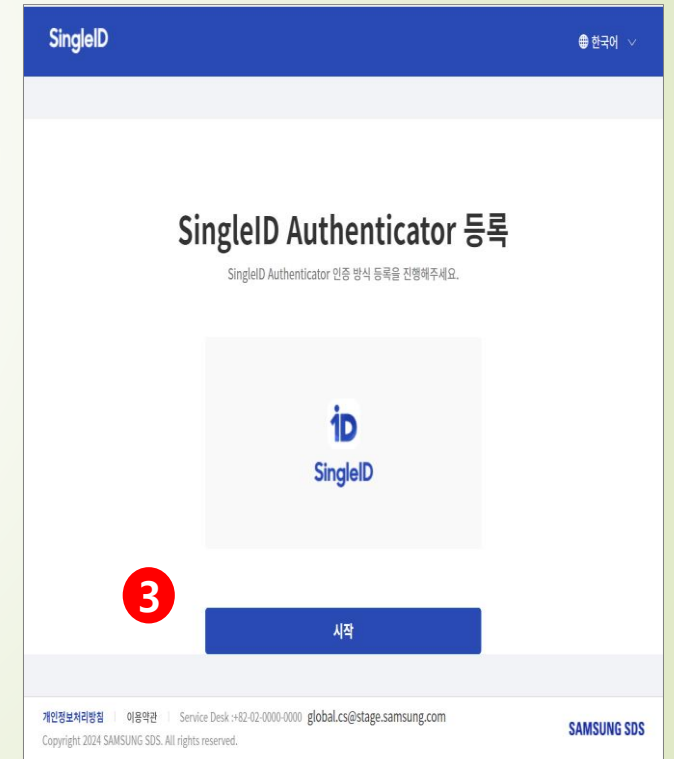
SingleID

한국어

SingleID Authenticator 등록

SingleID Authenticator 인증 방식 등록을 진행해주세요.

iD
SingleID

3

시작

개인정보처리방침 | 이용약관 | Service Desk :+82-02-0000-0000 global.cs@stage.samsung.com

Copyright 2024 SAMSUNG SDS. All rights reserved.

SAMSUNG SDS